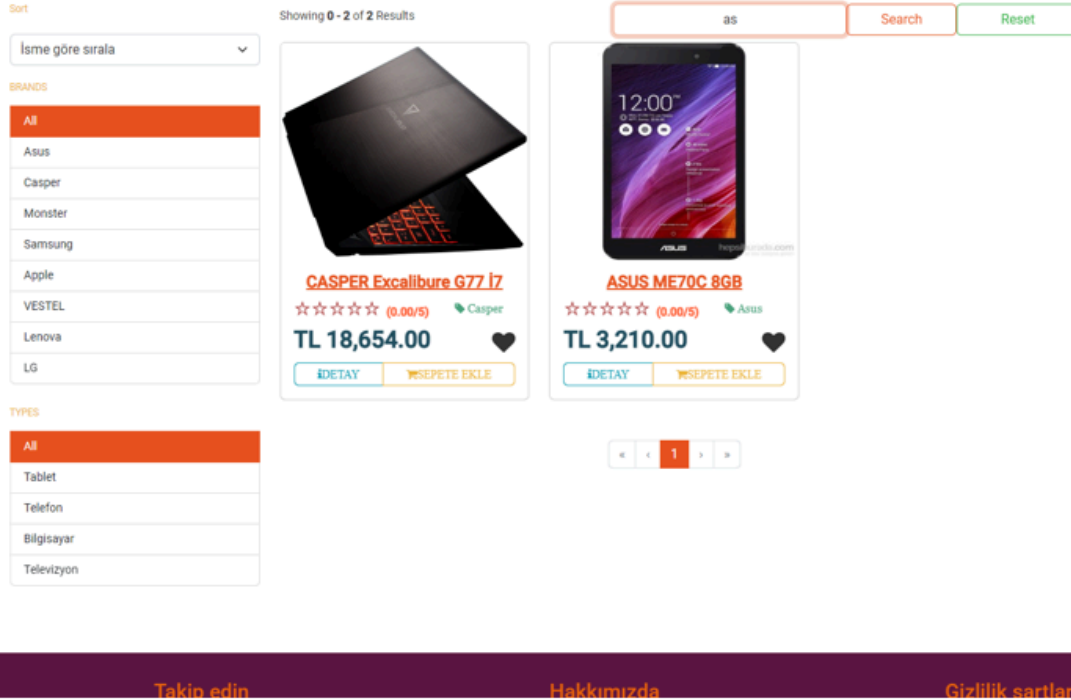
Sort

İsme göre sırala

BRANDS

All
Asus
Casper
Monster
Samsung
Apple
VESTEL
Lenova
LG

TYPES

All
Tablet
Telefon
Bilgisayar
Televizyon

Showing **0 - 2** of **2** Results

as

Search

Reset

12:00

ASUS

CASPER Excalibure G77 İ7

☆☆☆☆☆ (0.00/5) Casper

TL 18,654.00

iDETAY

SEPETE EKLE

ASUS ME70C 8GB

☆☆☆☆☆ (0.00/5) Asus

TL 3,210.00

iDETAY

SEPETE EKLE

« ‹ 1 › »

Takip edin

Hakkımızda

Gizlilik şartla